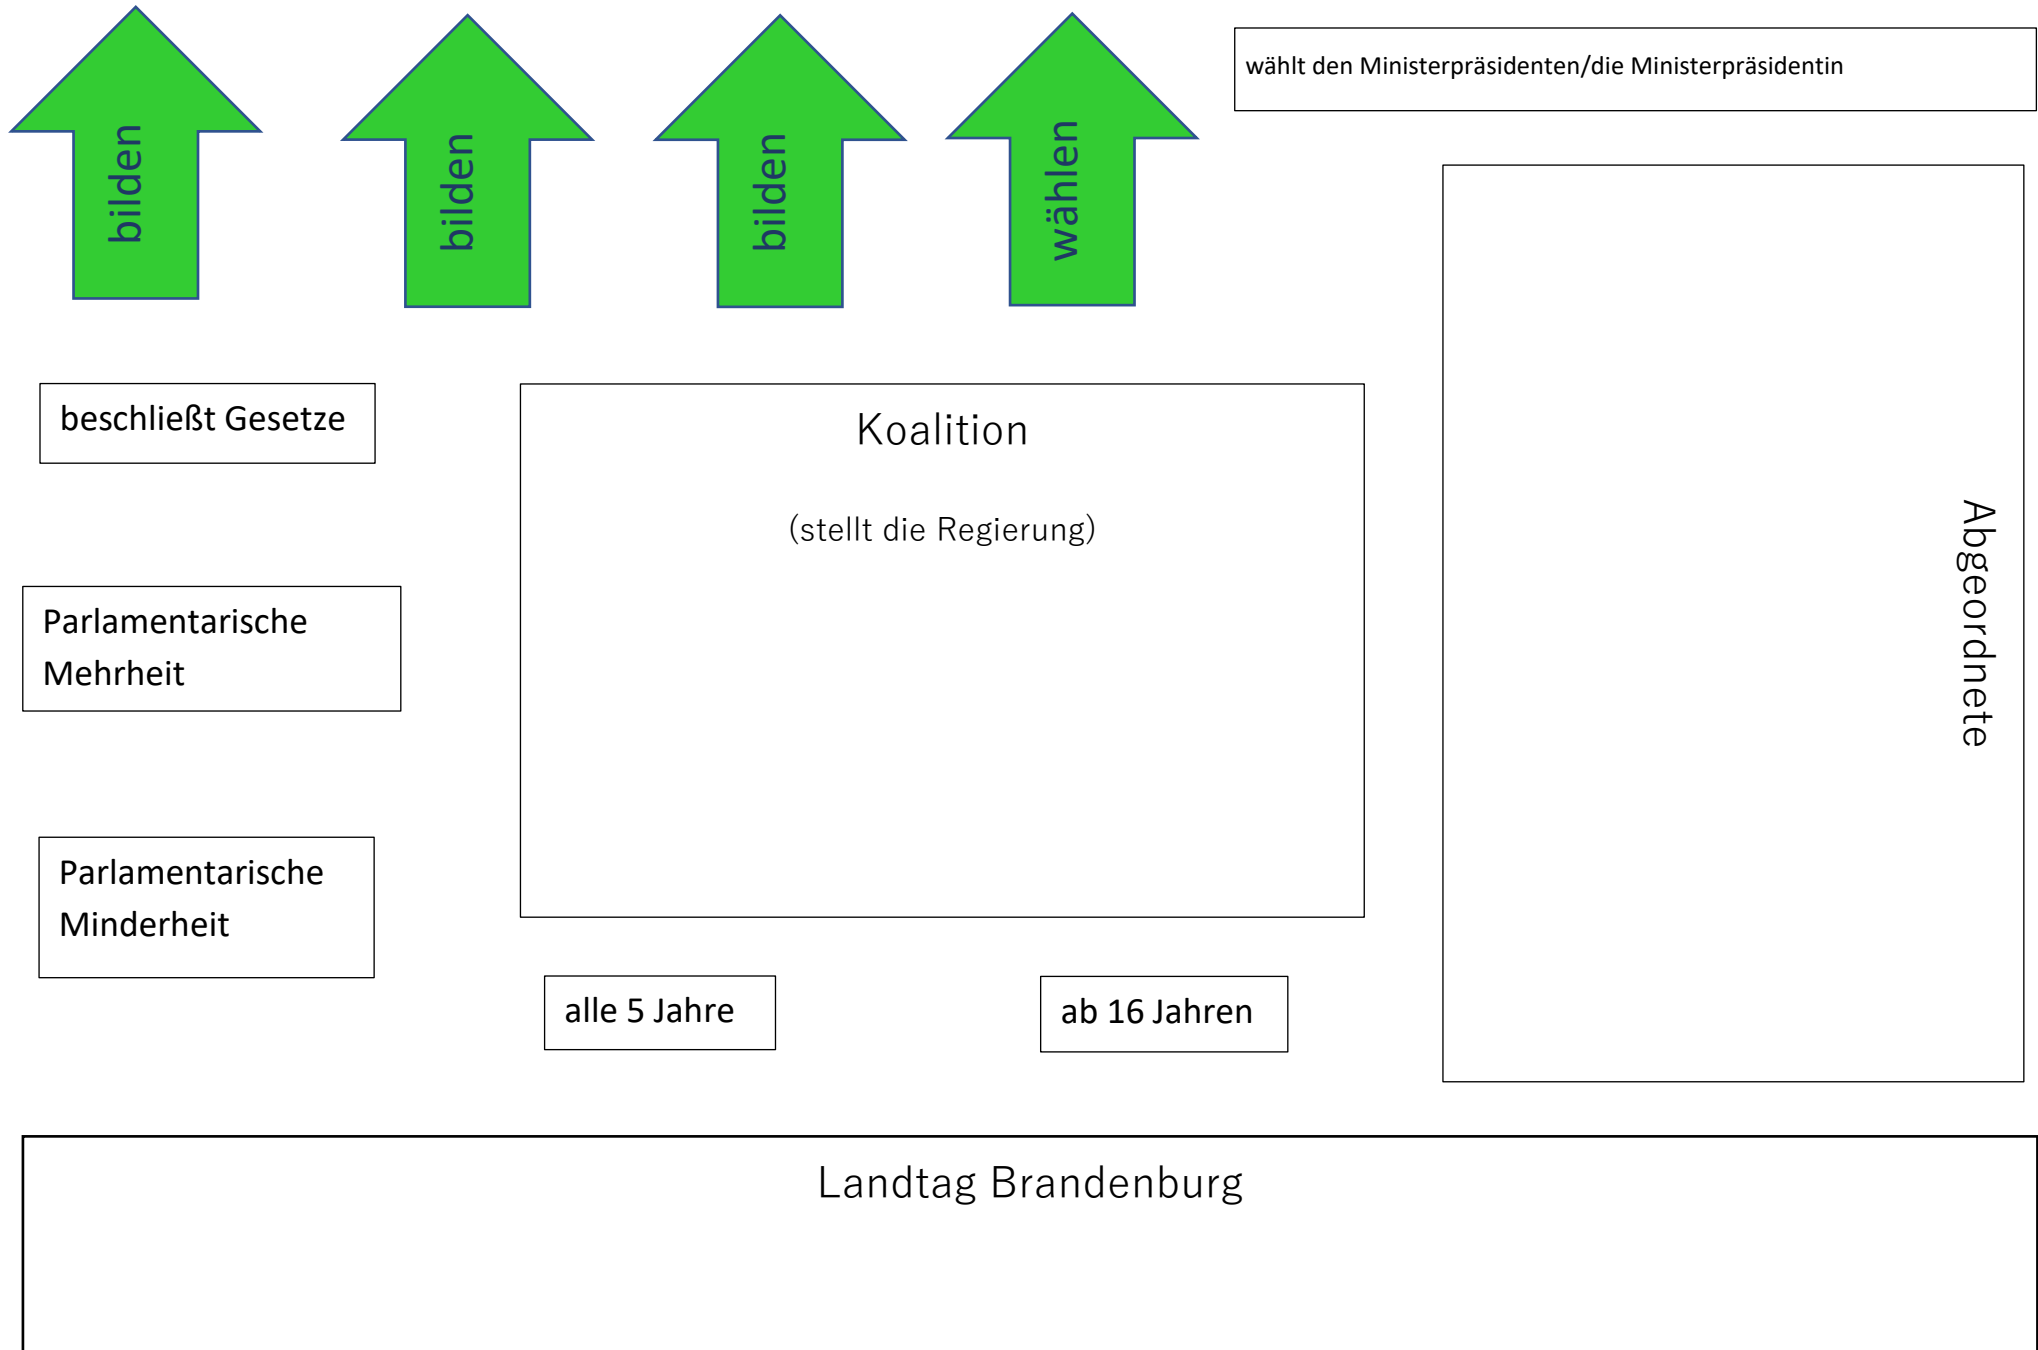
bilden

bilden

bilden

wählen

wählt den Ministerpräsidenten/die Ministerpräsidentin

beschließt Gesetze

Koalition

(stellt die Regierung)

Abgeordnete

Parlamentarische Mehrheit

Parlamentarische Minderheit

alle 5 Jahre

ab 16 Jahren

Landtag Brandenburg